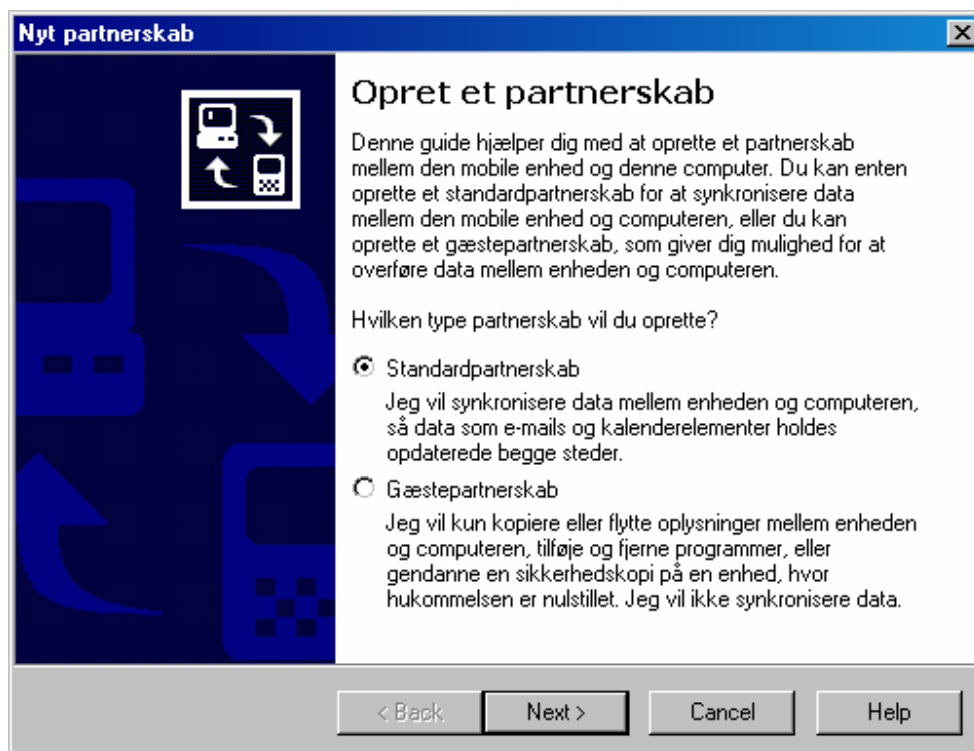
Nyt partnerskab

Opret et partnerskab

Denne guide hjælper dig med at oprette et partnerskab mellem den mobile enhed og denne computer. Du kan enten oprette et standardpartnerskab for at synkronisere data mellem den mobile enhed og computeren, eller du kan oprette et gæstepartnerskab, som giver dig mulighed for at overføre data mellem enheden og computeren.

Hvilken type partnerskab vil du oprette?

Standardpartnerskab

Jeg vil synkronisere data mellem enheden og computeren, så data som e-mails og kalenderelementer holdes opdaterede begge steder.

Gæstepartnerskab

Jeg vil kun kopiere eller flytte oplysninger mellem enheden og computeren, tilføje og fjerne programmer, eller gendanne en sikkerhedskopi på en enhed, hvor hukommelsen er nulstillet. Jeg vil ikke synkronisere data.

< Back | Next > | Cancel | Help